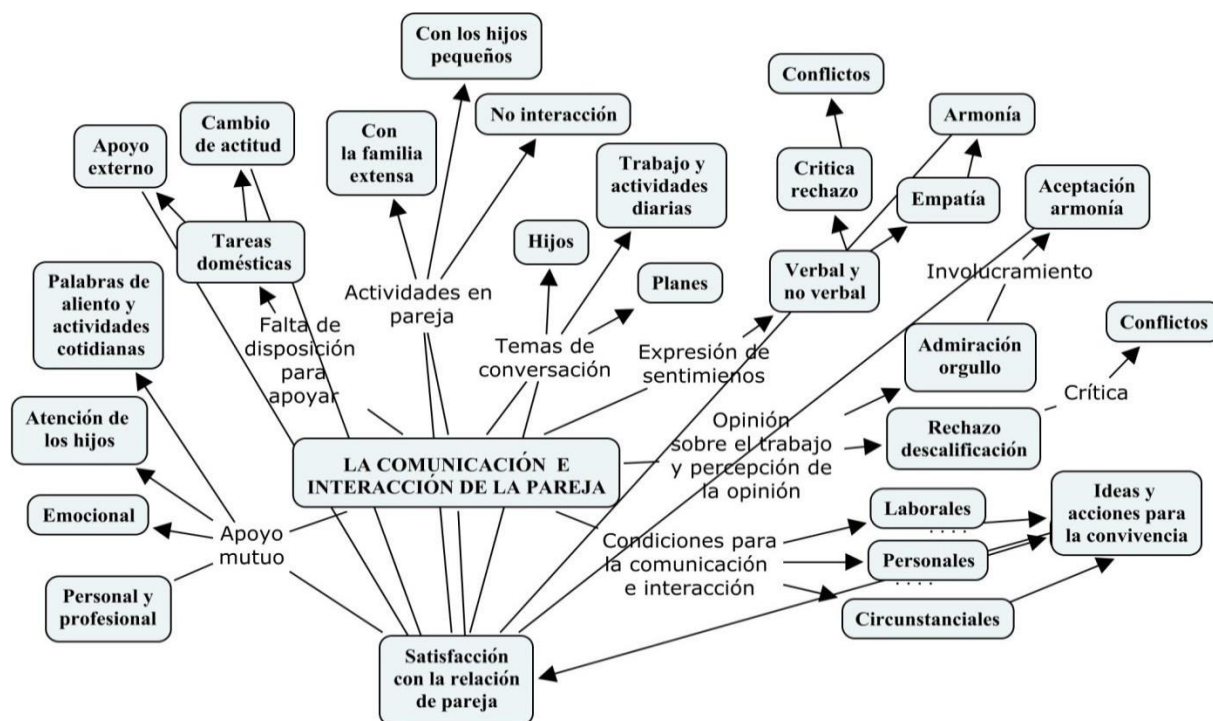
Con los hijos pequeños

Conflictos

Cambio de actitud

Apoyo externo

No interacción

Armonía

Con la familia extensa

Trabajo y actividades diarias

Critica rechazo

Empatía

Aceptación armonía

Tareas domésticas

Hijos

Planes

Verbal y no verbal

Involucramiento

Palabras de aliento y actividades cotidianas

Actividades en pareja

Falta de disposición para apoyar

Temas de conversación

Expresión de sentimienos

Admiración orgullo

Conflictos

Crítica

Atención de los hijos

Opinión sobre el trabajo y percepción de la opinión

Rechazo descalificación

LA COMUNICACIÓN E INTERACCIÓN DE LA PAREJA

Laborales

Ideas y acciones para la convivencia

Emocional

Apoyo mutuo

Condiciones para la comunicación e interacción

Personales

Personal y profesional

Circunstanciales

Satisfacción con la relación de pareja